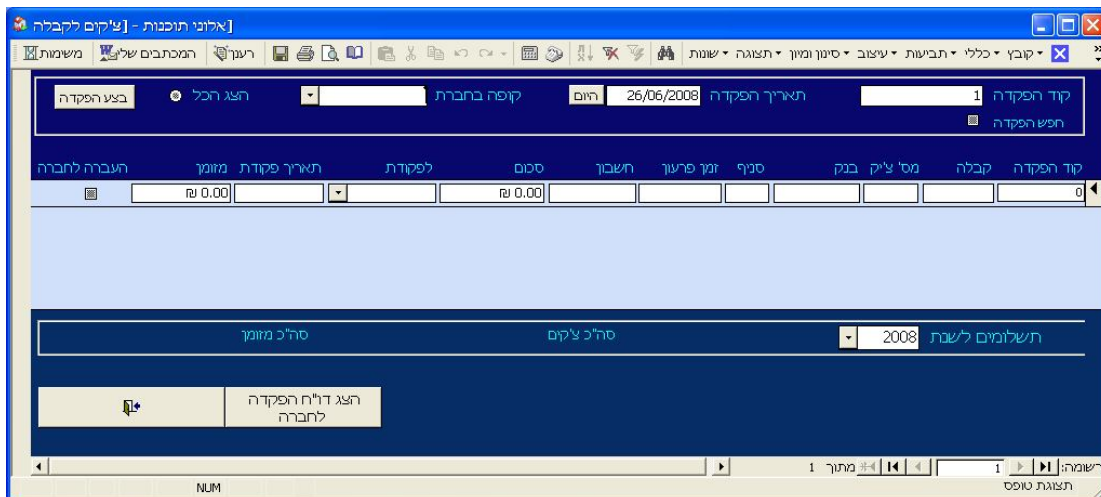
[אלוני תוכנות - [צ'קים לקבלה

קובץ ▾ כללי ▾ תביעות ▾ עיצוב ▾ סינון ומיון ▾ תצוגה ▾ שונות

רענן המכתבים שלי משימות

קוד הפקדה 1
חפש הפקדה
תאריך הפקדה 26/06/2008 היום
קופה בחברת
הצג הכל
בצע הפקדה

| קוד הפקדה | קבלה | מס' צ'יק | בנק | סניף | זמן פרעון | חשבון | סכום | לפקודת | תאריך פקודת | מזומן | העברה לחברה |
|---|---|---|---|---|---|---|---|---|---|---|---|
| 0 | | | | | | | ₪ 0.00 | | | ₪ 0.00 | |

תשלומים לשנת 2008
סה"כ צ'קים
סה"כ מזומן

הצג דו"ח הפקדה לחברה

רשומה: 1 מתוך 1

תצוגת טופס
NUM